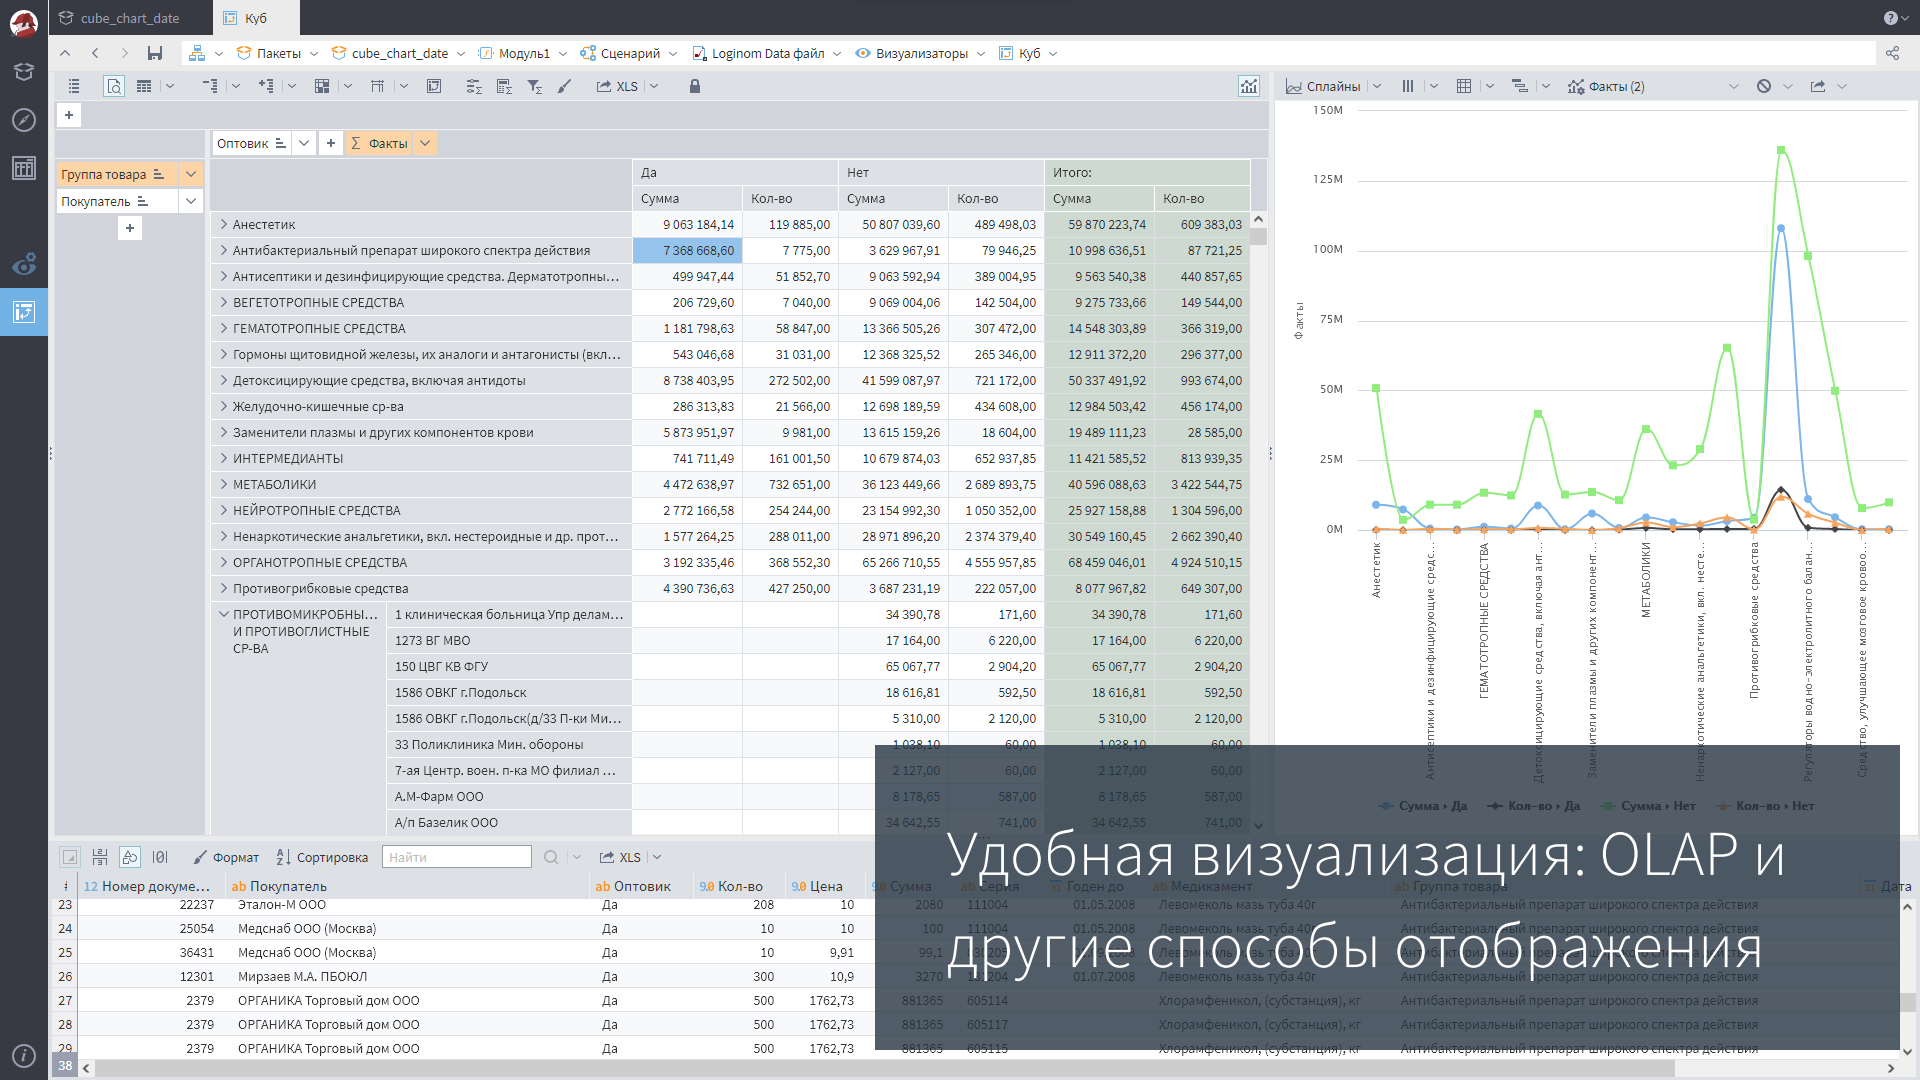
cube_chart_date
Куб

Пакеты
cube_chart_date
Модуль1
Сценарий
Loginom Data файл
Визуализаторы
Куб

XLS

Сплайны
Факты (2)

Оптовик
Факты
Группа товара
Покупатель

| | Да Сумма | Да Кол-во | Нет Сумма | Нет Кол-во | Итого: Сумма | Итого: Кол-во |
|---|---|---|---|---|---|---|
| Анестетик | 9 063 184,14 | 119 885,00 | 50 807 039,60 | 489 498,03 | 59 870 223,74 | 609 383,03 |
| Антибактериальный препарат широкого спектра действия | 7 368 668,60 | 7 775,00 | 3 629 967,91 | 79 946,25 | 10 998 636,51 | 87 721,25 |
| Антисептики и дезинфицирующие средства. Дерматотропны... | 499 947,44 | 51 852,70 | 9 063 592,94 | 389 004,95 | 9 563 540,38 | 440 857,65 |
| ВЕГЕТОТРОПНЫЕ СРЕДСТВА | 206 729,60 | 7 040,00 | 9 069 004,06 | 142 504,00 | 9 275 733,66 | 149 544,00 |
| ГЕМАТОТРОПНЫЕ СРЕДСТВА | 1 181 798,63 | 58 847,00 | 13 366 505,26 | 307 472,00 | 14 548 303,89 | 366 319,00 |
| Гормоны щитовидной железы, их аналоги и антагонисты (вкл... | 543 046,68 | 31 031,00 | 12 368 325,52 | 265 346,00 | 12 911 372,20 | 296 377,00 |
| Детоксицирующие средства, включая антидоты | 8 738 403,95 | 272 502,00 | 41 599 087,97 | 721 172,00 | 50 337 491,92 | 993 674,00 |
| Желудочно-кишечные ср-ва | 286 313,83 | 21 566,00 | 12 698 189,59 | 434 608,00 | 12 984 503,42 | 456 174,00 |
| Заменители плазмы и других компонентов крови | 5 873 951,97 | 9 981,00 | 13 615 159,26 | 18 604,00 | 19 489 111,23 | 28 585,00 |
| ИНТЕРМЕДИАНТЫ | 741 711,49 | 161 001,50 | 10 679 874,03 | 652 937,85 | 11 421 585,52 | 813 939,35 |
| МЕТАБОЛИКИ | 4 472 638,97 | 732 651,00 | 36 123 449,66 | 2 689 893,75 | 40 596 088,63 | 3 422 544,75 |
| НЕЙРОТРОПНЫЕ СРЕДСТВА | 2 772 166,58 | 254 244,00 | 23 154 992,30 | 1 050 352,00 | 25 927 158,88 | 1 304 596,00 |
| Ненаркотические анальгетики, вкл. нестероидные и др. прот... | 1 577 264,25 | 288 011,00 | 28 971 896,20 | 2 374 379,40 | 30 549 160,45 | 2 662 390,40 |
| ОРГАНОТРОПНЫЕ СРЕДСТВА | 3 192 335,46 | 368 552,30 | 65 266 710,55 | 4 555 957,85 | 68 459 046,01 | 4 924 510,15 |
| Противогрибковые средства | 4 390 736,63 | 427 250,00 | 3 687 231,19 | 222 057,00 | 8 077 967,82 | 649 307,00 |
| ПРОТИВОМИКРОБНЫ... И ПРОТИВОГЛИСТНЫЕ СР-ВА 1 клиническая больница Упр делам... | | | 34 390,78 | 171,60 | 34 390,78 | 171,60 |
| 1273 ВГ МВО | | | 17 164,00 | 6 220,00 | 17 164,00 | 6 220,00 |
| 150 ЦВГ КВ ФГУ | | | 65 067,77 | 2 904,20 | 65 067,77 | 2 904,20 |
| 1586 ОВКГ г.Подольск | | | 18 616,81 | 592,50 | 18 616,81 | 592,50 |
| 1586 ОВКГ г.Подольск(д/33 П-ки Ми... | | | 5 310,00 | 2 120,00 | 5 310,00 | 2 120,00 |
| 33 Поликлиника Мин. обороны | | | 1 038,10 | 60,00 | 1 038,10 | 60,00 |
| 7-ая Центр. воен. п-ка МО филиал ... | | | 2 127,00 | 60,00 | 2 127,00 | 60,00 |
| А.М-Фарм ООО | | | 8 178,65 | 587,00 | 8 178,65 | 587,00 |
| А/п Базелик ООО | | | 34 642,55 | 741,00 | 34 642,55 | 741,00 |

150M
125M
100M
75M
50M
25M
0M
Факты
Анестетик
Антисептики и дезинфицирующие сред...
ГЕМАТОТРОПНЫЕ СРЕДСТВА
Детоксицирующие средства, включая ант...
Заменители плазмы и других компонент...
МЕТАБОЛИКИ
Ненаркотические анальгетики, вкл. несте...
Противогрибковые средства
Регуляторы водно-электролитного балан...
Средство, улучшающее мозговое крово...
Сумма › Да
Кол-во › Да
Сумма › Нет
Кол-во › Нет

Формат
Сортировка
Найти
XLS

| | Номер докуме... | Покупатель | Оптовик | Кол-во | Цена | Сумма | Серия | Годен до | Медикамент | Группа товара | Дата |
|---|---|---|---|---|---|---|---|---|---|---|---|
| 23 | 22237 | Эталон-М ООО | Да | 208 | 10 | 2080 | 111004 | 01.05.2008 | Левомеколь мазь туба 40г | Антибактериальный препарат широкого спектра действия | |
| 24 | 25054 | Медснаб ООО (Москва) | Да | 10 | 10 | 100 | 111004 | 01.05.2008 | Левомеколь мазь туба 40г | Антибактериальный препарат широкого спектра действия | |
| 25 | 36431 | Медснаб ООО (Москва) | Да | 10 | 9,91 | 99,1 | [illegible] | | Левомеколь мазь туба 40г | Антибактериальный препарат широкого спектра действия | |
| 26 | 12301 | Мирзаев М.А. ПБОЮЛ | Да | 300 | 10,9 | 3270 | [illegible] | 01.07.2008 | Левомеколь мазь туба 40г | Антибактериальный препарат широкого спектра действия | |
| 27 | 2379 | ОРГАНИКА Торговый дом ООО | Да | 500 | 1762,73 | 881365 | 605114 | | Хлорамфеникол, (субстанция), кг | Антибактериальный препарат широкого спектра действия | |
| 28 | 2379 | ОРГАНИКА Торговый дом ООО | Да | 500 | 1762,73 | 881365 | 605117 | | Хлорамфеникол, (субстанция), кг | Антибактериальный препарат широкого спектра действия | |
| 29 | 2379 | ОРГАНИКА Торговый дом ООО | Да | 500 | 1762,73 | 881365 | 605115 | | Хлорамфеникол, (субстанция), кг | Антибактериальный препарат широкого спектра действия | |

38

Удобная визуализация: OLAP и другие способы отображения